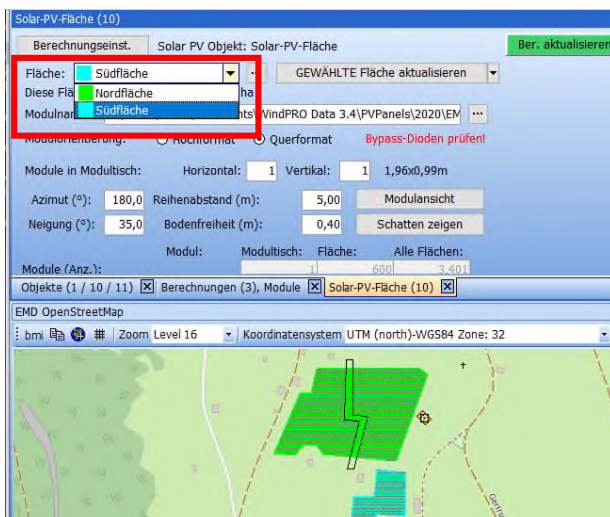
Solar-PV-Fläche (10)

Berechnungseinst.

Solar PV Objekt: Solar-PV-Fläche

Ber. aktualisieren

Fläche: Südfläche

GEWÄHLTE Fläche aktualisieren

Diese Flä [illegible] ha

Nordfläche

Südfläche

Modulnar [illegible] nts\WindPRO Data 3.4\PVPanels\2020\EM

...

Modulorientierung: Hochformat Querformat

Bypass-Dioden prüfen!

Module in Modultisch: Horizontal: 1 Vertikal: 1 1,96x0,99m

Azimut (°): 180,0 Reihenabstand (m): 5,00 Modulansicht

Neigung (°): 35,0 Bodenfreiheit (m): 0,40 Schatten zeigen

Modul: Modultisch: Fläche: Alle Flächen:

Module (Anz.): 1 600 3.401

Objekte (1 / 10 / 11) Berechnungen (3), Module Solar-PV-Fläche (10)

EMD OpenStreetMap

bmi # Zoom Level 16 Koordinatensystem UTM (north)-WGS84 Zone: 32